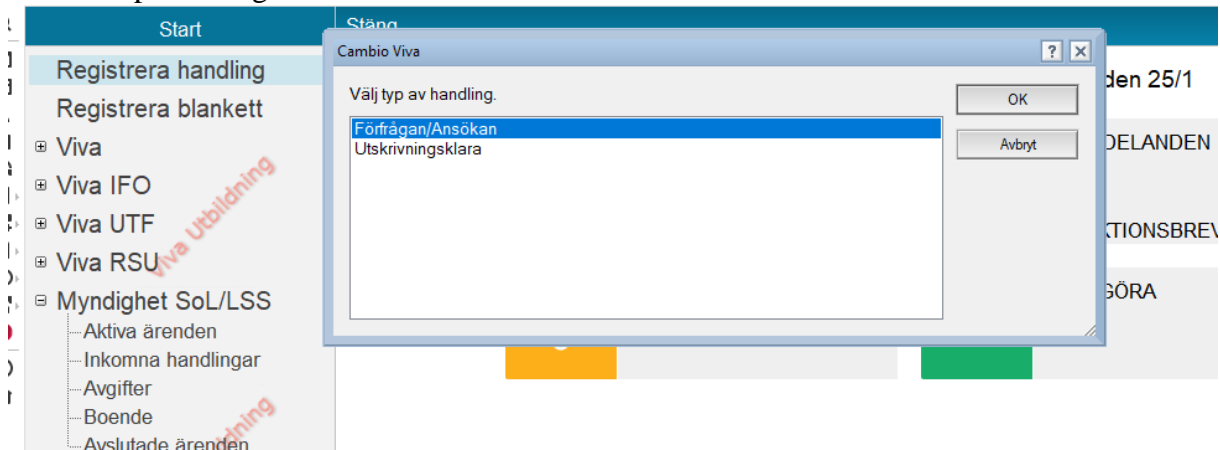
Start
Stäng
Registrera handling
Registrera blankett
⊞ Viva
⊞ Viva IFO
⊞ Viva UTF
⊞ Viva RSU
⊟ Myndighet SoL/LSS
Aktiva ärenden
Inkomna handlingar
Avgifter
Boende
Avslutade ärenden
Viva Utbildning
Viva Utbildning
Cambio Viva
?
X
Välj typ av handling.
Förfrågan/Ansökan
Utskrivningsklara
OK
Avbryt
den 25/1
DELANDEN
KTIONSBREV
GÖRA